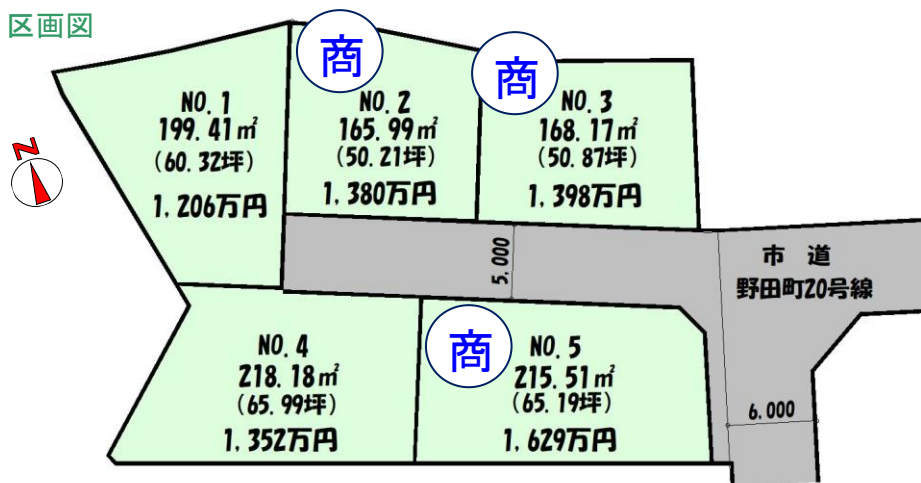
区画図

N

NO. 1
199. 41㎡
(60. 32坪)
1, 206万円

商
NO. 2
165. 99㎡
(50. 21坪)
1, 380万円

商
NO. 3
168. 17㎡
(50. 87坪)
1, 398万円

5.000

市 道
野田町20号線

NO. 4
218. 18㎡
(65. 99坪)
1, 352万円

商
NO. 5
215. 51㎡
(65. 19坪)
1, 629万円

6.000